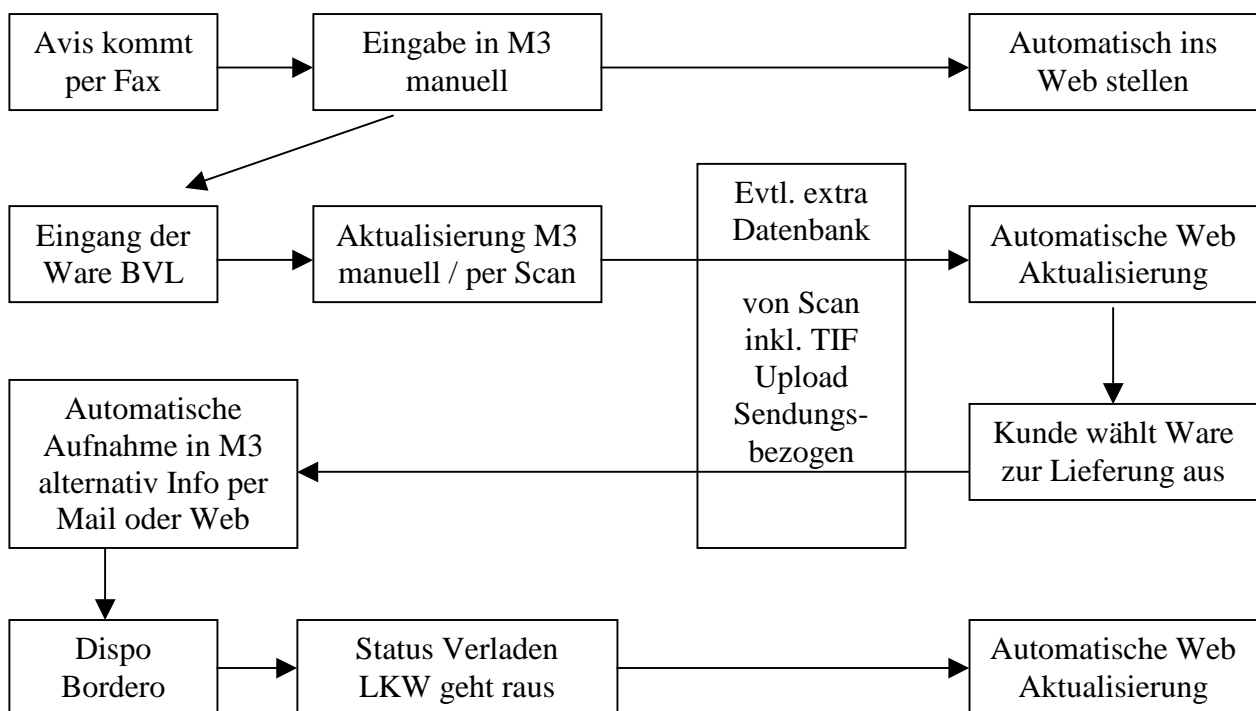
Avis kommt per Fax

Eingabe in M3 manuell

Automatisch ins Web stellen

Eingang der Ware BVL

Aktualisierung M3 manuell / per Scan

Evtl. extra Datenbank

von Scan inkl. TIF Upload Sendungsbezogen

Automatische Web Aktualisierung

Kunde wählt Ware zur Lieferung aus

Automatische Aufnahme in M3 alternativ Info per Mail oder Web

Dispo Bordero

Status Verladen LKW geht raus

Automatische Web Aktualisierung